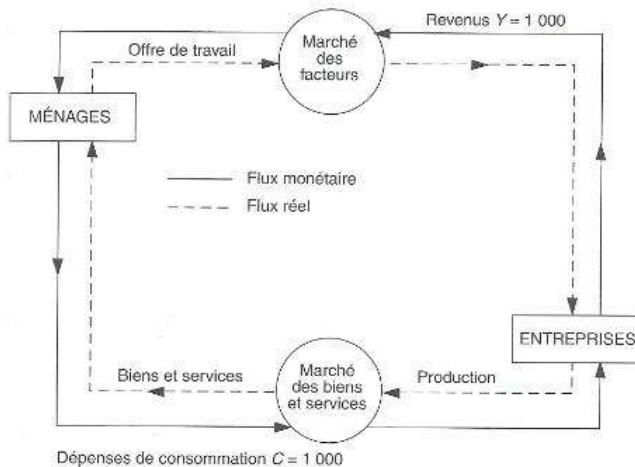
Revenus $Y = 1\ 000$

Offre de travail

Marché des facteurs

MÉNAGES

Flux monétaire

Flux réel

ENTREPRISES

Marché des biens et services

Biens et services

Production

Dépenses de consommation $C = 1\ 000$